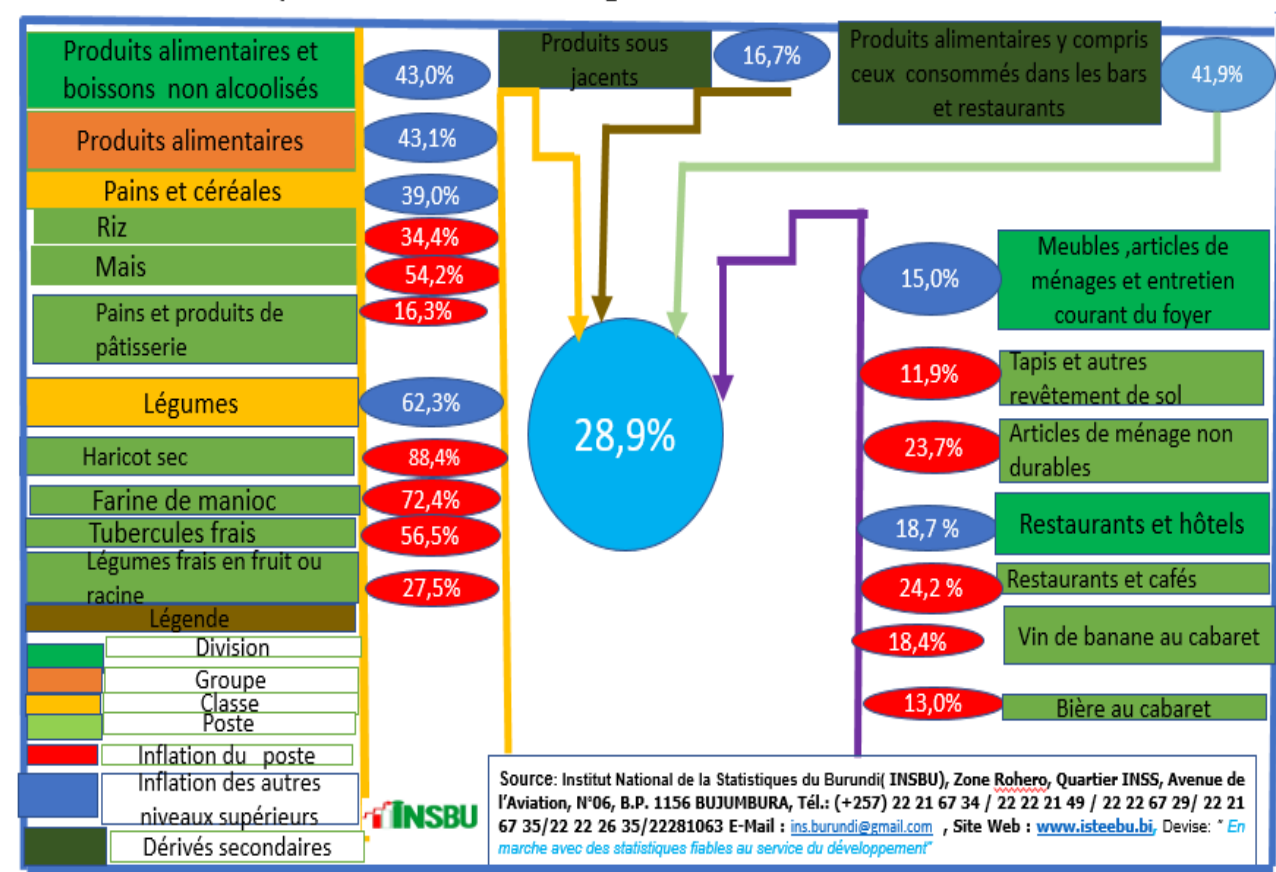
Produits alimentaires et boissons non alcoolisés
43,0%
Produits sous jacents
16,7%
Produits alimentaires y compris ceux consommés dans les bars et restaurants
41,9%
Produits alimentaires
43,1%
Pains et céréales
39,0%
Riz
34,4%
Mais
54,2%
Pains et produits de pâtisserie
16,3%
Légumes
62,3%
Haricot sec
88,4%
Farine de manioc
72,4%
Tubercules frais
56,5%
Légumes frais en fruit ou racine
27,5%
28,9%
15,0%
Meubles ,articles de ménages et entretien courant du foyer
11,9%
Tapis et autres revêtement de sol
23,7%
Articles de ménage non durables
18,7 %
Restaurants et hôtels
24,2 %
Restaurants et cafés
18,4%
Vin de banane au cabaret
13,0%
Bière au cabaret
Légende
Division
Groupe
Classe
Poste
Inflation du poste
Inflation des autres niveaux supérieurs
Dérivés secondaires
INSBU
Source: Institut National de la Statistiques du Burundi( INSBU), Zone Rohero, Quartier INSS, Avenue de l'Aviation, N°06, B.P. 1156 BUJUMBURA, Tél.: (+257) 22 21 67 34 / 22 22 21 49 / 22 22 67 29/ 22 21 67 35/22 22 26 35/22281063 E-Mail : ins.burundi@gmail.com , Site Web : www.isteebu.bi, Devise: " En marche avec des statistiques fiables au service du développement"